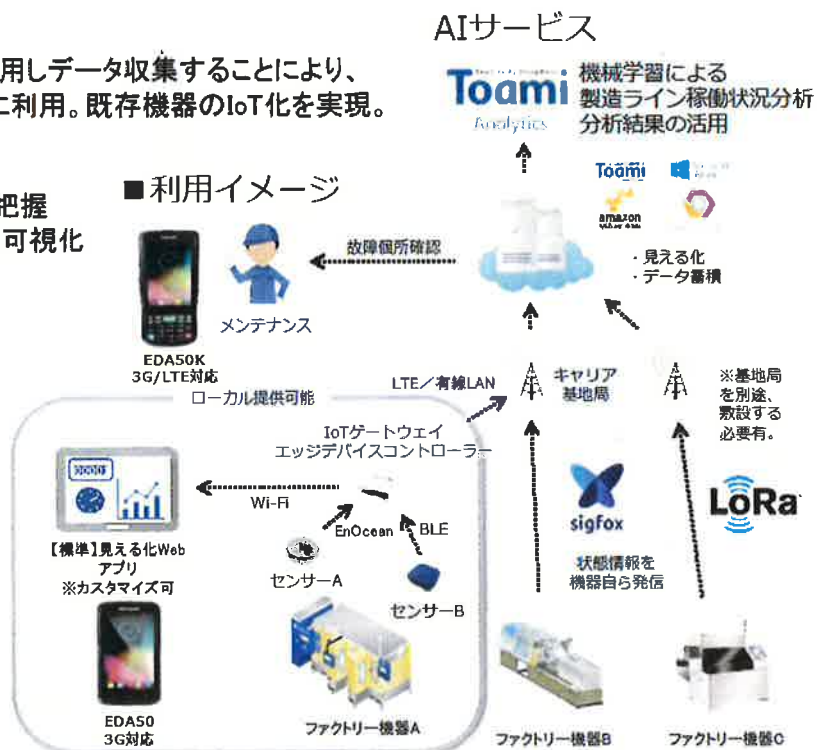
用しデータ収集することにより、
に利用。既存機器のIoT化を実現。

把握
可視化

AIサービス

Toami
Analytics

機械学習による
製造ライン稼働状況分析
分析結果の活用

■利用イメージ

Toami

amazon

故障個所確認

・見える化
・データ蓄積

メンテナンス

EDA50K
3G/LTE対応

LTE／有線LAN

キャリア
基地局

※基地局
を別途、
敷設する
必要有。

ローカル提供可能

IoTゲートウェイ
エッジデバイスコントローラー

Wi-Fi

EnOcean

BLE

sigfox

LoRa

【標準】見える化Web
アプリ
※カスタマイズ可

センサーA

センサーB

状態情報を
機器自ら発信

EDA50
3G対応

ファクトリー機器A

ファクトリー機器B

ファクトリー機器C